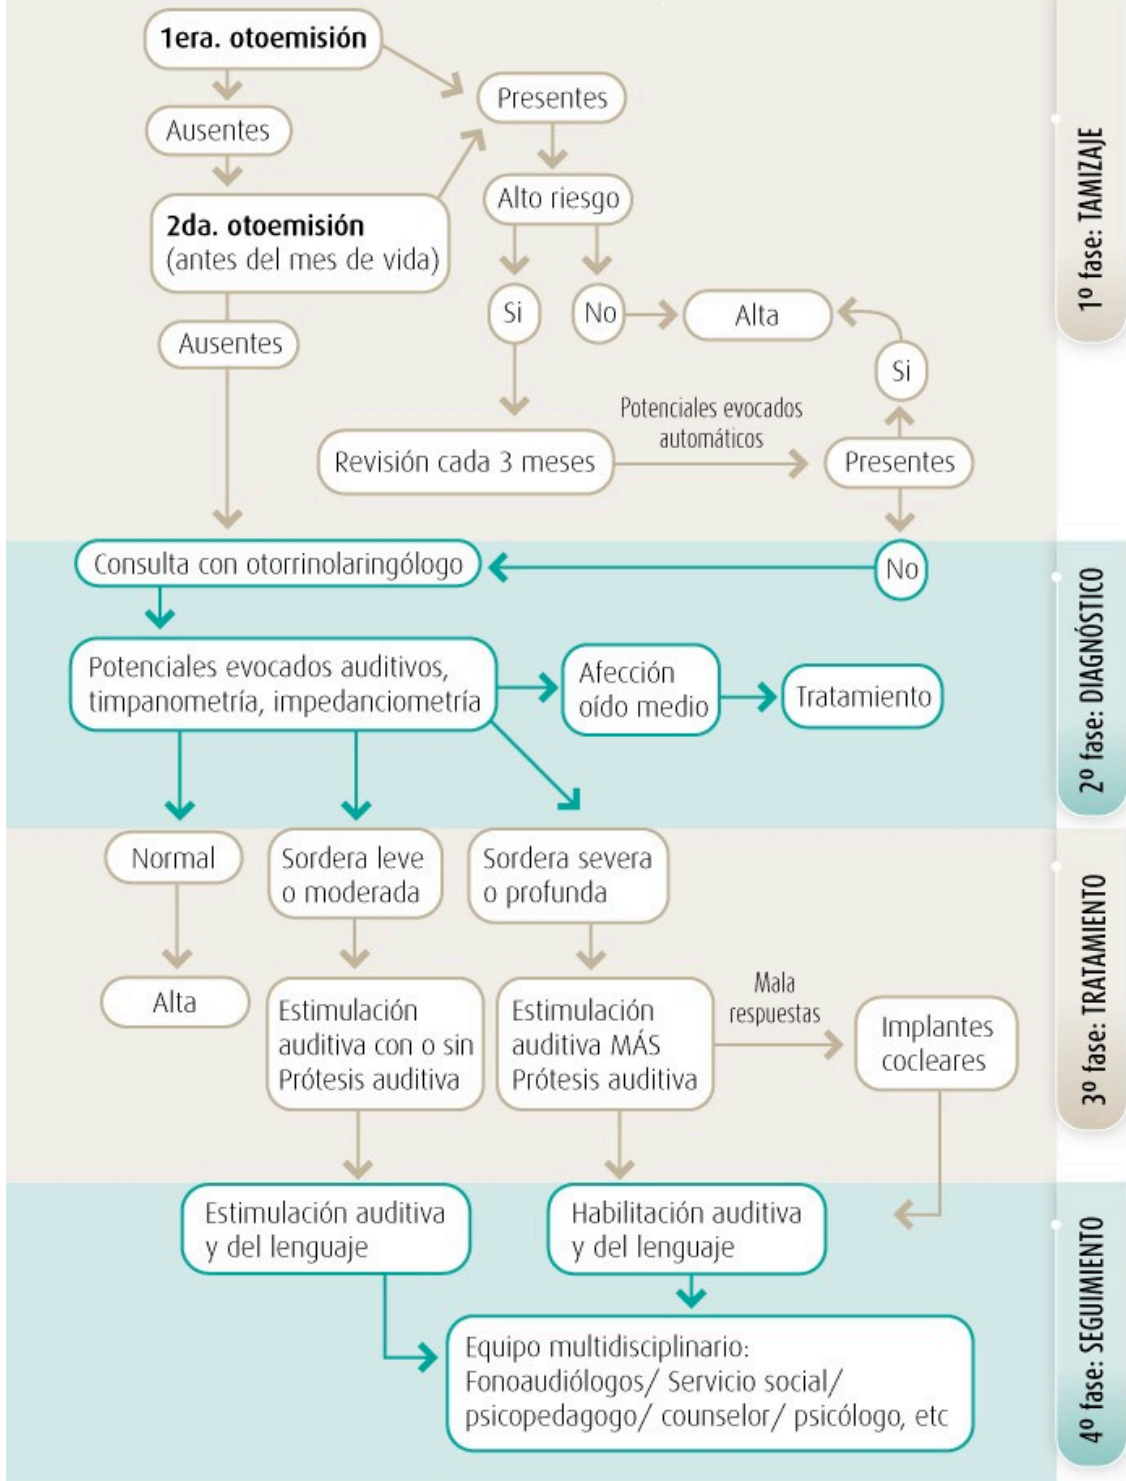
1era. otoemisión

Presentes

Ausentes

Alto riesgo

2da. otoemisión
(antes del mes de vida)

Si

No

Alta

Ausentes

Si

Potenciales evocados automáticos

Revisión cada 3 meses

Presentes

1º fase: TAMIZAJE

Consulta con otorrinolaringólogo

No

Potenciales evocados auditivos, timpanometría, impedanciometría

Afección oído medio

Tratamiento

2º fase: DIAGNÓSTICO

Normal

Sordera leve o moderada

Sordera severa o profunda

Alta

Estimulación auditiva con o sin Prótesis auditiva

Estimulación auditiva MÁS Prótesis auditiva

Mala respuestas

Implantes cocleares

3º fase: TRATAMIENTO

Estimulación auditiva y del lenguaje

Habilitación auditiva y del lenguaje

Equipo multidisciplinario: Fonoaudiólogos/ Servicio social/ psicopedagogo/ counselor/ psicólogo, etc

4º fase: SEGUIMIENTO